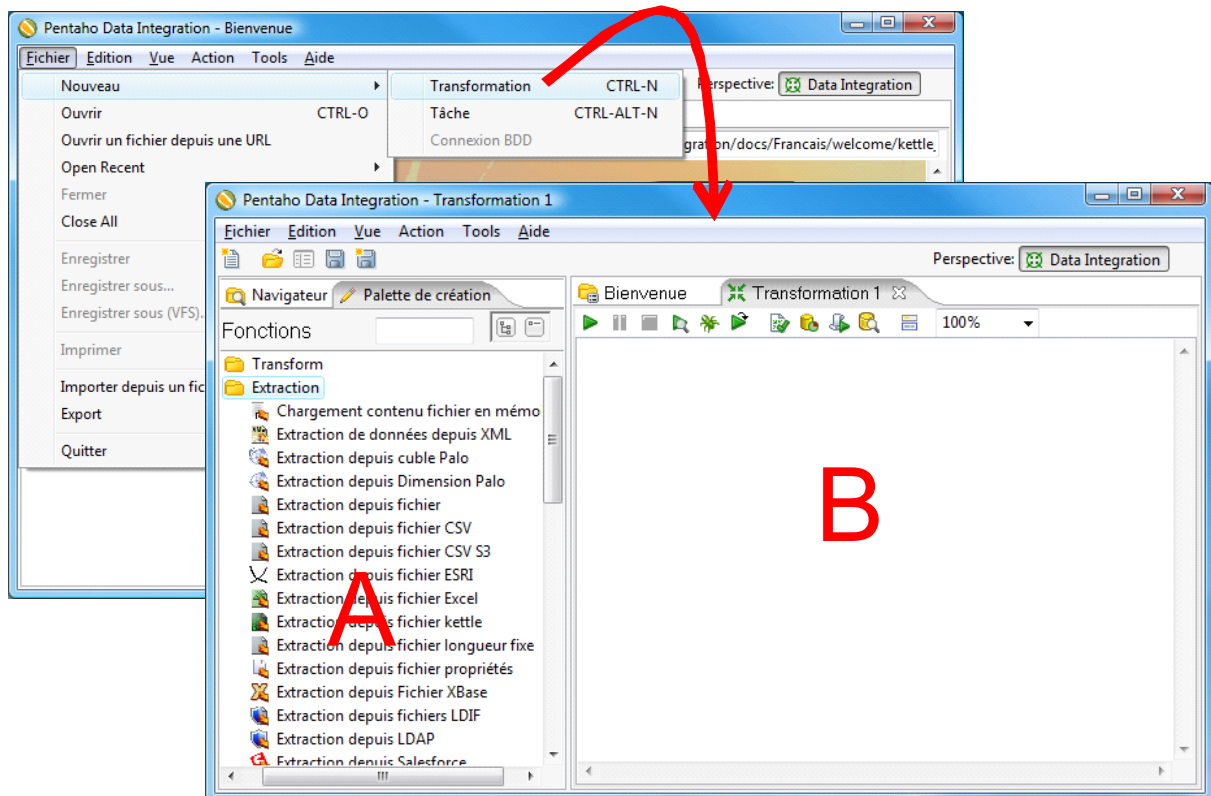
Pentaho Data Integration - Bienvenue

Fichier Edition Vue Action Tools Aide

Nouveau
Ouvrir CTRL-O
Ouvrir un fichier depuis une URL
Open Recent
Fermer
Close All
Enregistrer
Enregistrer sous...
Enregistrer sous (VFS)...
Imprimer
Importer depuis un fic
Export
Quitter

Transformation CTRL-N
Tâche CTRL-ALT-N
Connexion BDD

Perspective: Data Integration

gration/docs/Francais/welcome/kettle_

Pentaho Data Integration - Transformation 1

Fichier Edition Vue Action Tools Aide

Perspective: Data Integration

Navigateur Palette de création

Fonctions

Transform
Extraction
Chargement contenu fichier en mémo
Extraction de données depuis XML
Extraction depuis cuble Palo
Extraction depuis Dimension Palo
Extraction depuis fichier
Extraction depuis fichier CSV
Extraction depuis fichier CSV S3
Extraction depuis fichier ESRI
Extraction depuis fichier Excel
Extraction depuis fichier kettle
Extraction depuis fichier longueur fixe
Extraction depuis fichier propriétés
Extraction depuis Fichier XBase
Extraction depuis fichiers LDIF
Extraction depuis LDAP
Extraction depuis Salesforce

Bienvenue Transformation 1

100%

A

B